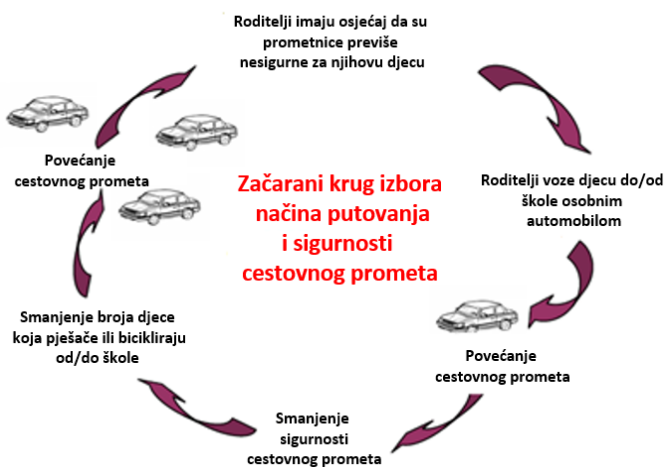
Roditelji imaju osjećaj da su prometnice previše nesigurne za njihovu djecu

Roditelji voze djecu do/od škole osobnim automobilom

Povećanje cestovnog prometa

Smanjenje sigurnosti cestovnog prometa

Smanjenje broja djece koja pješače ili bicikliraju od/do škole

Povećanje cestovnog prometa

Začarani krug izbora načina putovanja i sigurnosti cestovnog prometa